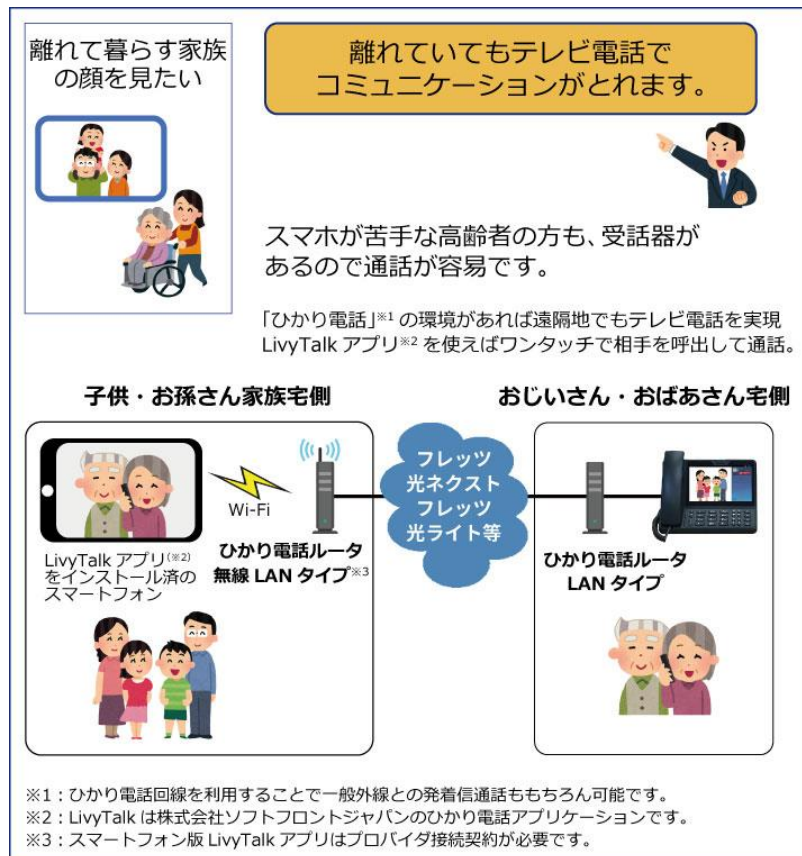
離れて暮らす家族の顔を見たい

離れていてもテレビ電話でコミュニケーションがとれます。

スマホが苦手な高齢者の方も、受話器があるので通話が容易です。

「ひかり電話」※1 の環境があれば遠隔地でもテレビ電話を実現
LivyTalk アプリ※2 を使えばワンタッチで相手を呼出して通話。

子供・お孫さん家族宅側

おじいさん・おばあさん宅側

Wi-Fi

LivyTalk アプリ(※2)をインストール済のスマートフォン

ひかり電話ルータ
無線 LAN タイプ※3

フレッツ
光ネクスト
フレッツ
光ライト等

ひかり電話ルータ
LAN タイプ

※1：ひかり電話回線を利用することで一般外線との発着信通話ももちろん可能です。
※2：LivyTalk は株式会社ソフトフロントジャパンのひかり電話アプリケーションです。
※3：スマートフォン版 LivyTalk アプリはプロバイダ接続契約が必要です。